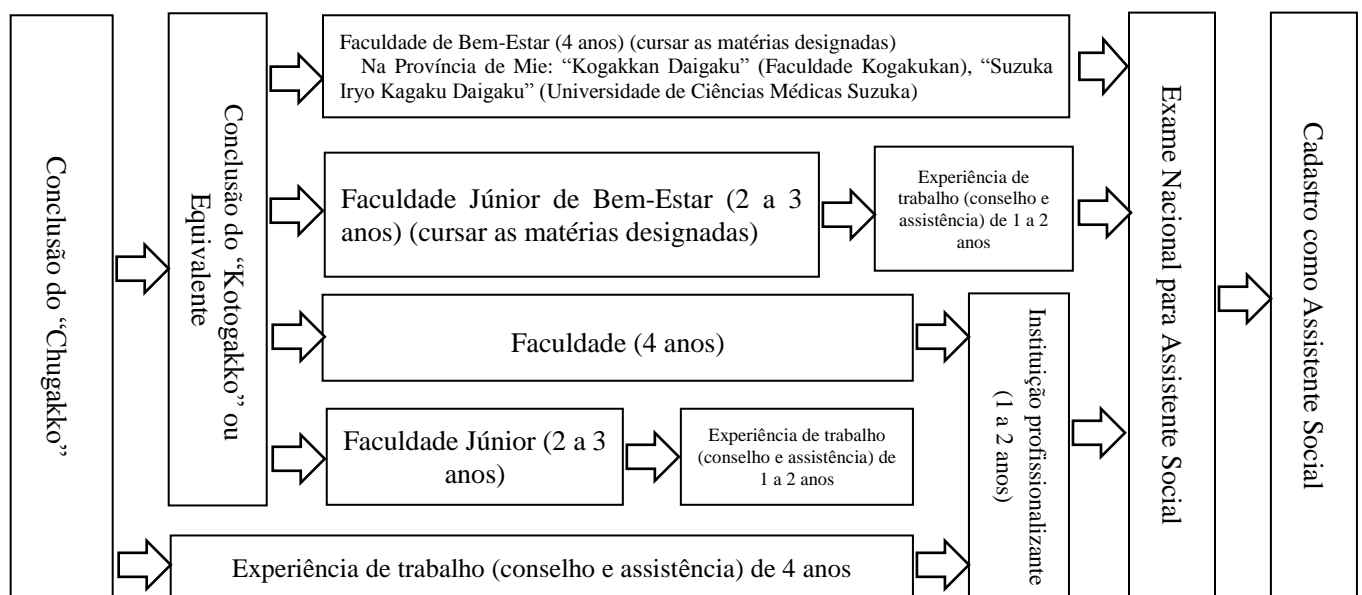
Conclusão do "Chugakko"

Conclusão do "Kotogakko" ou Equivalente

Faculdade de Bem-Estar (4 anos) (cursar as matérias designadas)
Na Província de Mie: "Kogakkan Daigaku" (Faculdade Kogakukan), "Suzuka Iryo Kagaku Daigaku" (Universidade de Ciências Médicas Suzuka)

Faculdade Júnior de Bem-Estar (2 a 3 anos) (cursar as matérias designadas)

Experiência de trabalho (conselho e assistência) de 1 a 2 anos

Faculdade (4 anos)

Faculdade Júnior (2 a 3 anos)

Experiência de trabalho (conselho e assistência) de 1 a 2 anos

Experiência de trabalho (conselho e assistência) de 4 anos

Instituição profissionalizante (1 a 2 anos)

Exame Nacional para Assistente Social

Cadastro como Assistente Social